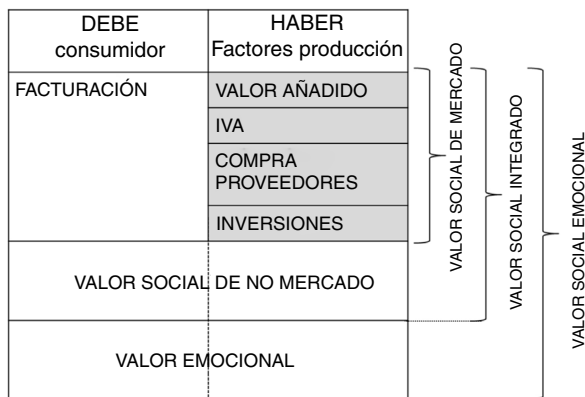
| DEBE consumidor | HABER Factores producción |
|---|---|
| FACTURACIÓN | VALOR AÑADIDO |
| | IVA |
| | COMPRA PROVEEDORES |
| | INVERSIONES |

VALOR SOCIAL DE NO MERCADO

VALOR EMOCIONAL

VALOR SOCIAL DE MERCADO

VALOR SOCIAL INTEGRADO

VALOR SOCIAL EMOCIONAL